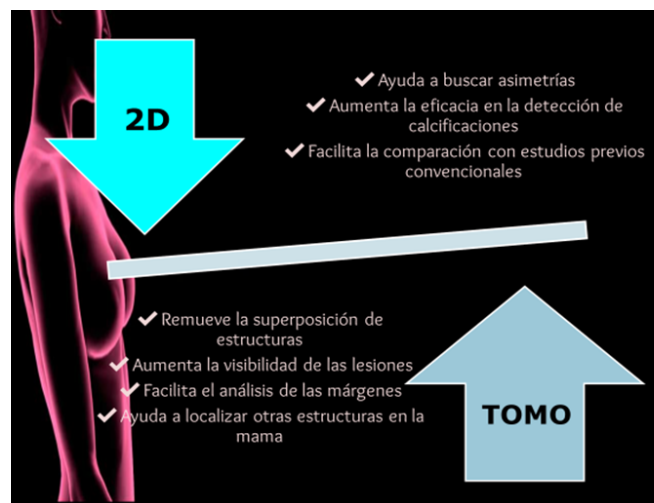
2D

✔ Ayuda a buscar asimetrías
✔ Aumenta la eficacia en la detección de calcificaciones
✔ Facilita la comparación con estudios previos convencionales

✔ Remueve la superposición de estructuras
✔ Aumenta la visibilidad de las lesiones
✔ Facilita el análisis de las márgenes
✔ Ayuda a localizar otras estructuras en la mama

TOMO